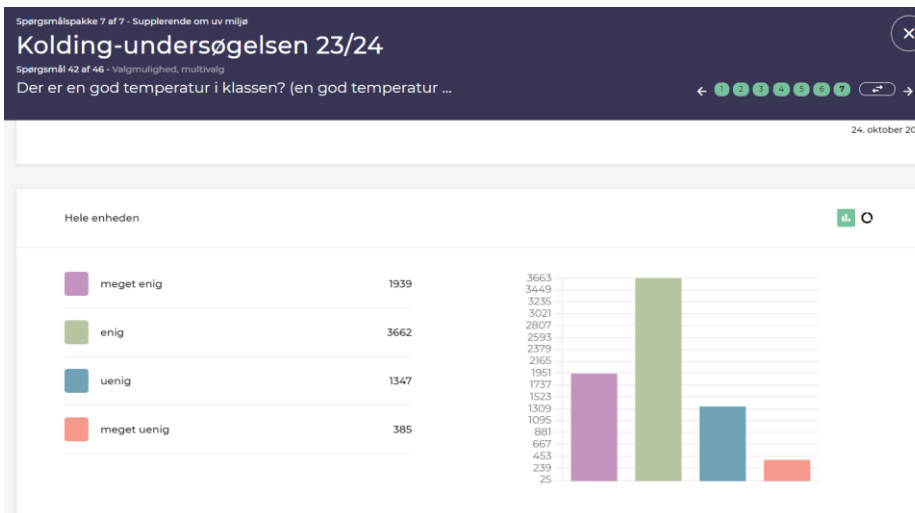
Spørgsmålspakke 7 af 7 - Supplerende om uv miljø
Kolding-undersøgelsen 23/24
Spørgsmål 42 af 46 - Valgmulighed, multivalg
Der er en god temperatur i klassen? (en god temperatur ...

← 1 2 3 4 5 6 7 →

24. oktober 20

Hele enheden

| | |
|---|---|
| meget enig | 1939 |
| enig | 3662 |
| uenig | 1347 |
| meget uenig | 385 |

3663
3449
3235
3021
2807
2593
2379
2165
1951
1737
1523
1309
1095
881
667
453
239
25